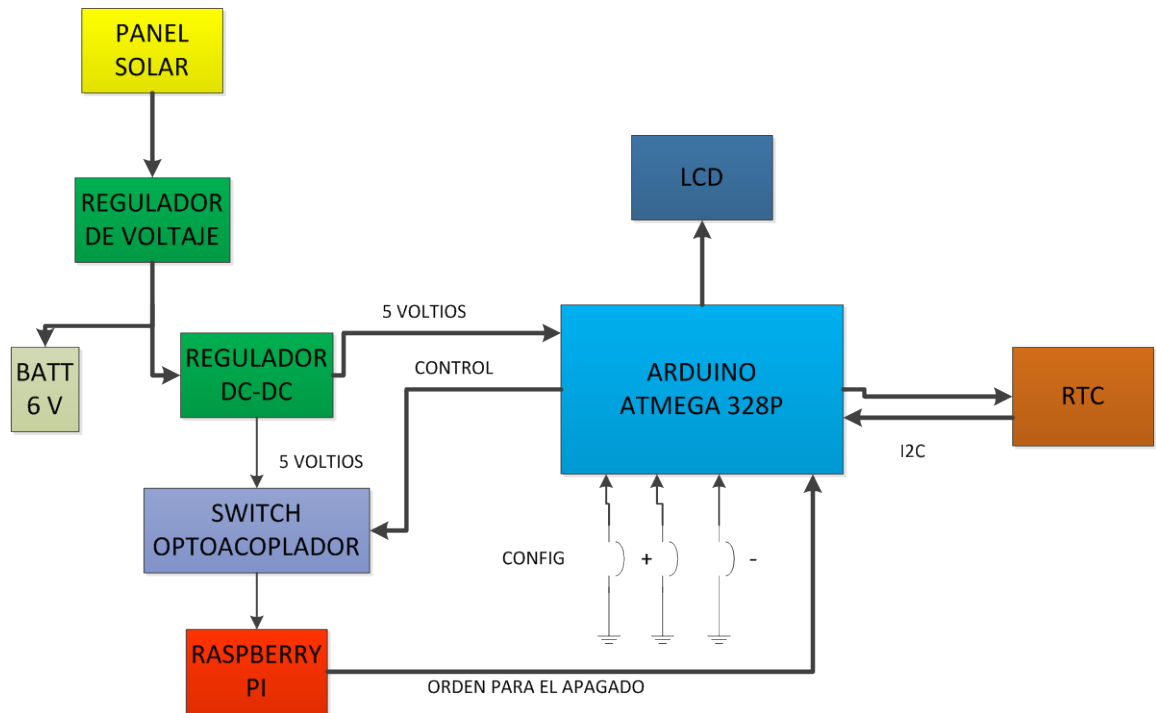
PANEL SOLAR

REGULADOR DE VOLTAJE

BATT 6 V

REGULADOR DC-DC

5 VOLTIOS

CONTROL

LCD

ARDUINO ATMEGA 328P

RTC

I2C

5 VOLTIOS

SWITCH OPTOACOPLADOR

CONFIG

+

-

RASPBERRY PI

ORDEN PARA EL APAGADO